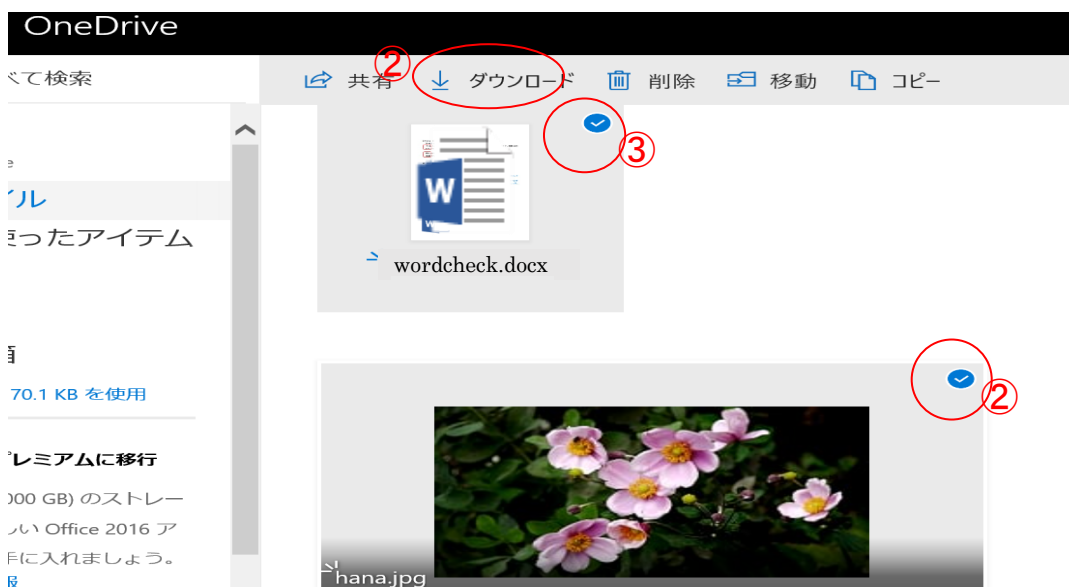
OneDrive

べて検索

② 共有 ダウンロード 削除 移動 コピー

e

イル

送ったアイテム

③

W

wordcheck.docx

②

箱

70.1 KB を使用

プレミアムに移行

000 GB) のストレー

しい Office 2016 ア

手に入れましょう。

服

hana.jpg